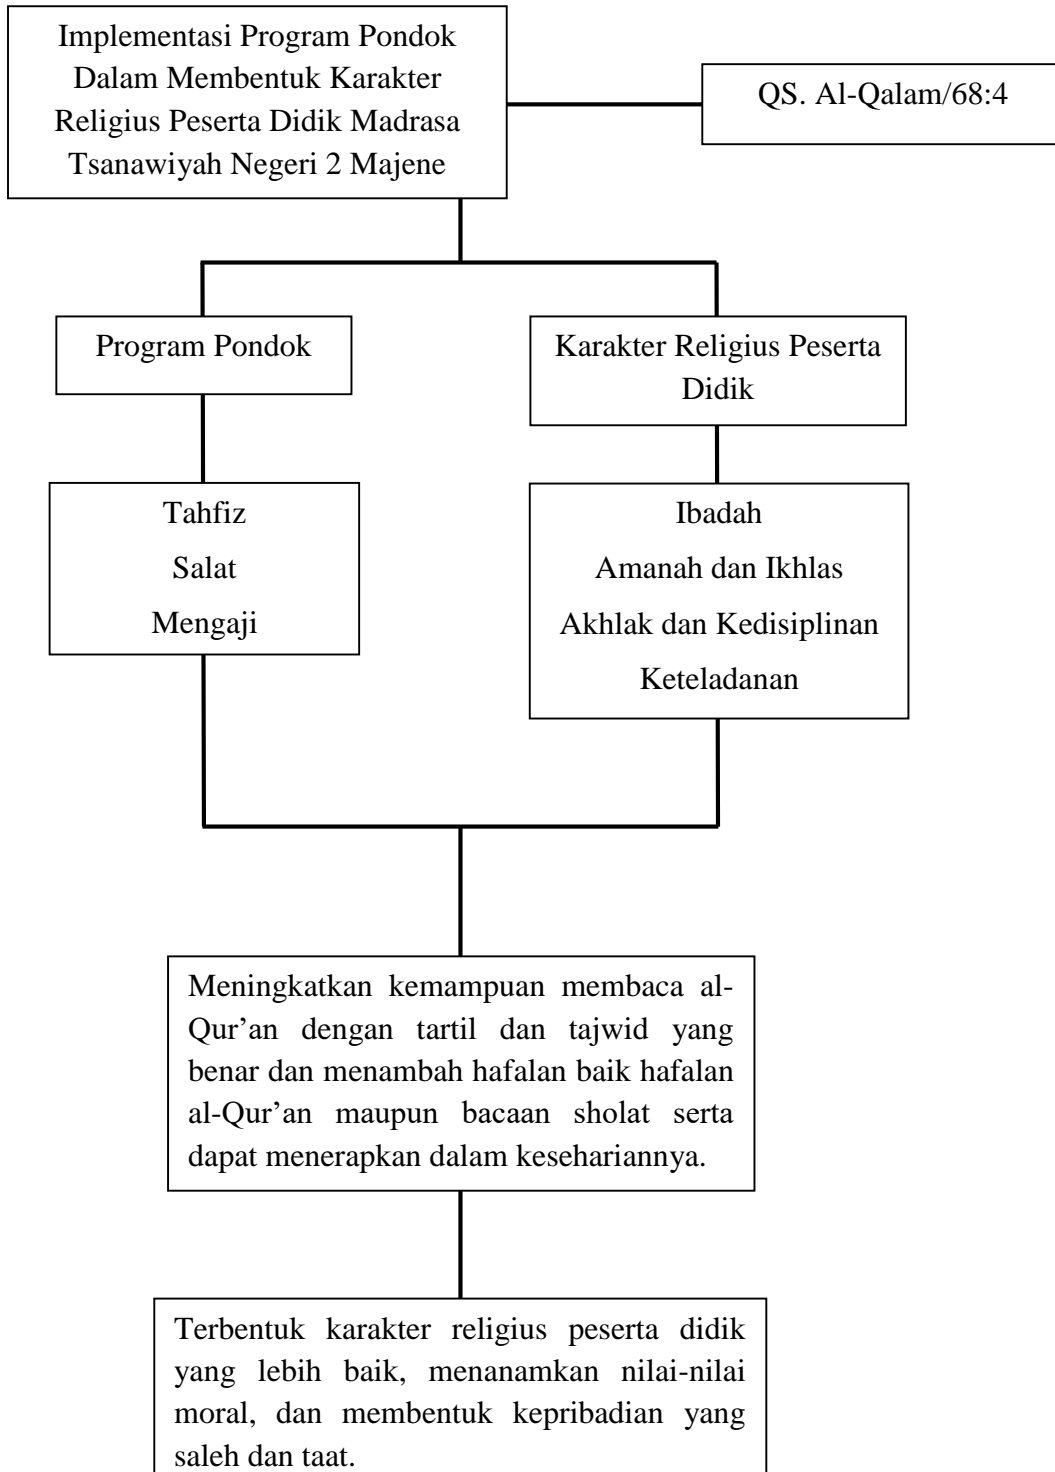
Implementasi Program Pondok Dalam Membentuk Karakter Religius Peserta Didik Madrasa Tsanawiyah Negeri 2 Majene

QS. Al-Qalam/68:4

Program Pondok

Karakter Religius Peserta Didik

Tahfiz
Salat
Mengaji

Ibadah
Amanah dan Ikhlas
Akhlak dan Kedisiplinan
Keteladanan

Meningkatkan kemampuan membaca al-Qur'an dengan tartil dan tajwid yang benar dan menambah hafalan baik hafalan al-Qur'an maupun bacaan sholat serta dapat menerapkan dalam kesehariannya.

Terbentuk karakter religius peserta didik yang lebih baik, menanamkan nilai-nilai moral, dan membentuk kepribadian yang saleh dan taat.